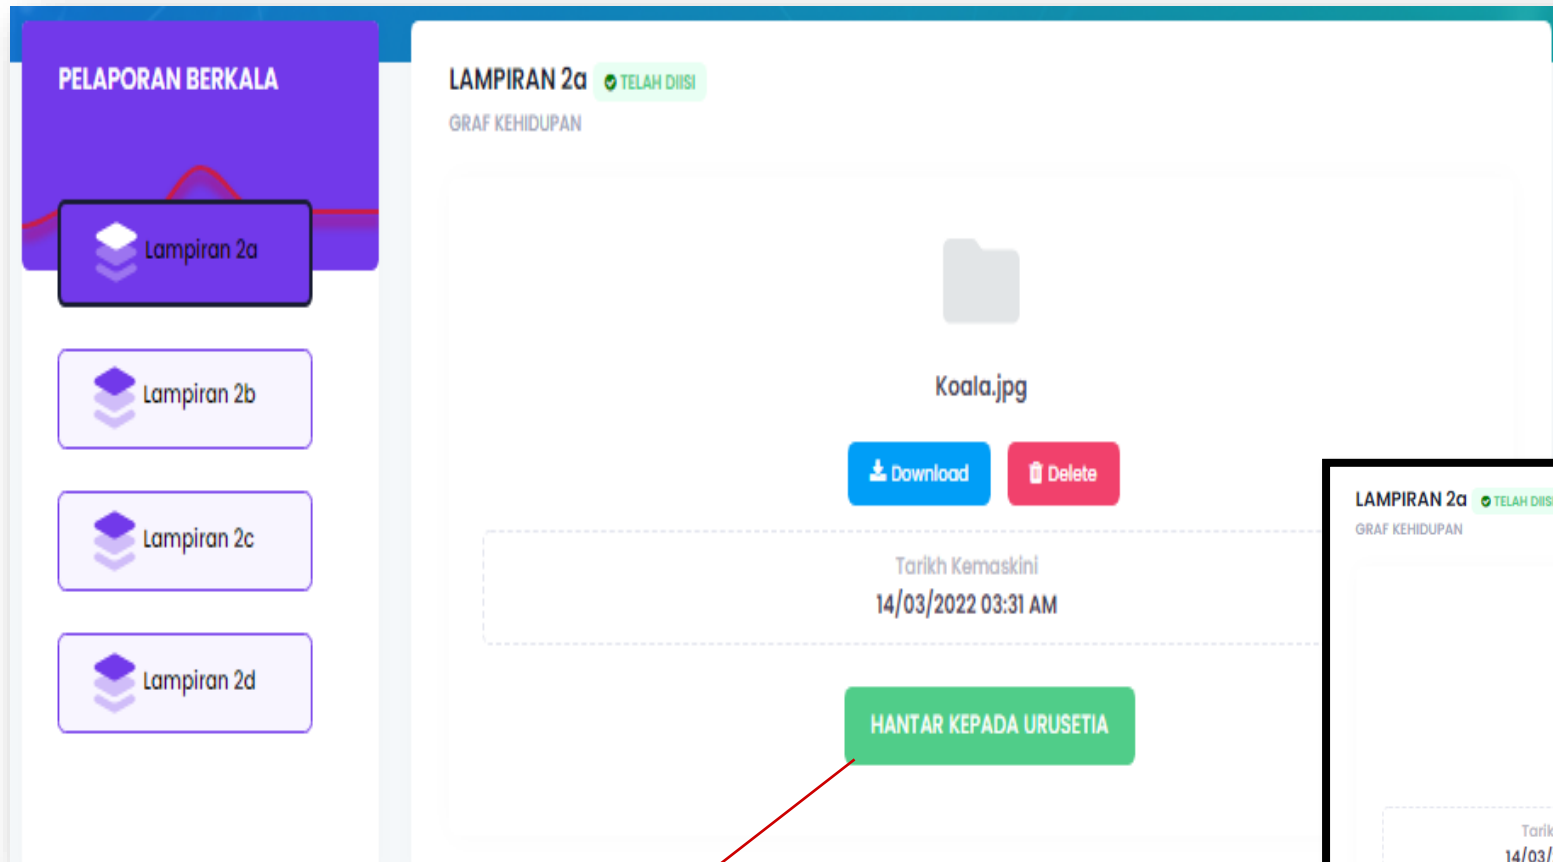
PELAPORAN BERKALA

Lampiran 2a

Lampiran 2b

Lampiran 2c

Lampiran 2d

LAMPIRAN 2a TELAH DIISI
GRAF KEHIDUPAN

Koala.jpg

Download Delete

Tarikh Kemaskini
14/03/2022 03:31 AM

HANTAR KEPADA URUSETIA

LAMPIRAN 2a TELAH DIIS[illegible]
GRAF KEHIDUPAN

Tarik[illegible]
14/03/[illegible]